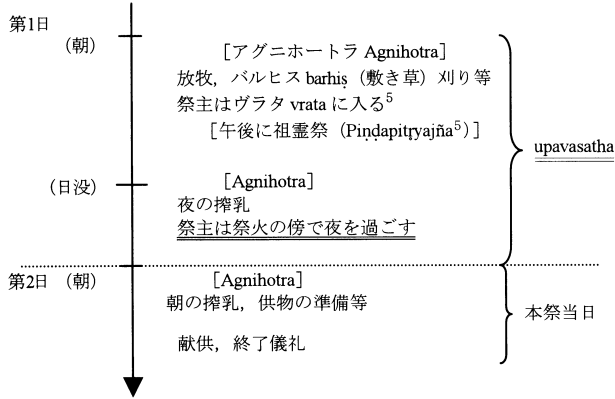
第1日

（朝）

［アグニホートラ Agnihotra］

放牧，バルヒス barhiṣ（敷き草）刈り等

祭主はヴラタ vrata に入る$^5$

［午後に祖霊祭（Piṇḍapitṛyajña$^5$）］

upavasatha

（日没）

［Agnihotra］

夜の搾乳

祭主は祭火の傍で夜を過ごす

第2日 （朝）

［Agnihotra］

朝の搾乳，供物の準備等

本祭当日

献供，終了儀礼